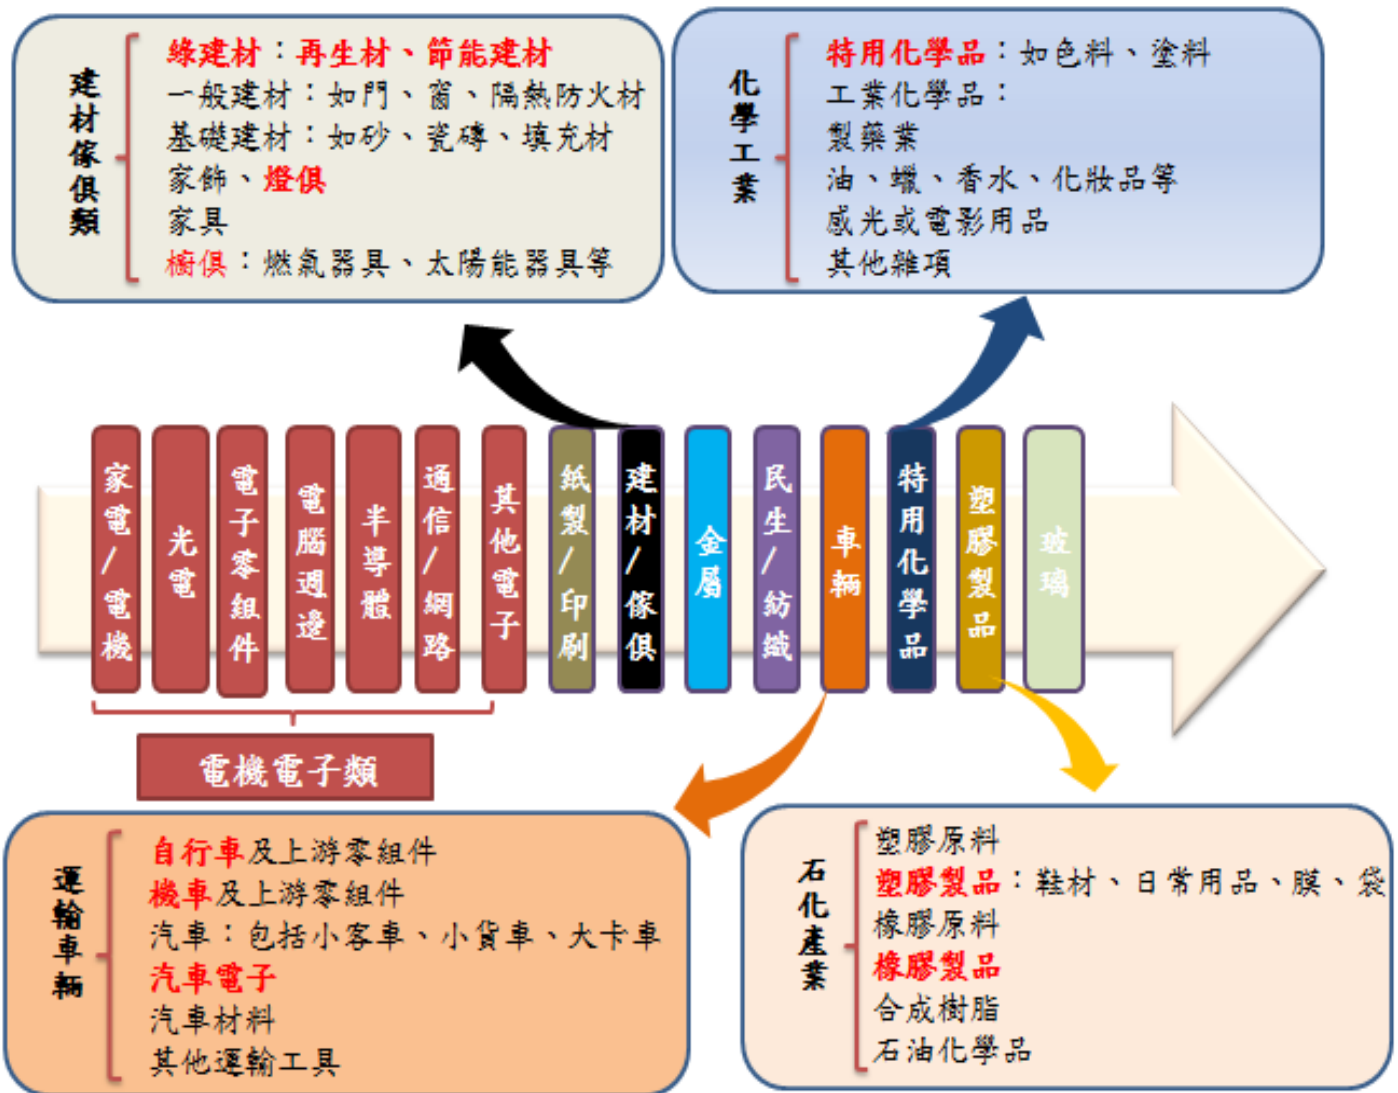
建材傢俱類

綠建材：再生材、節能建材
一般建材：如門、窗、隔熱防火材
基礎建材：如砂、瓷磚、填充材
家飾、燈俱
家具
櫥俱：燃氣器具、太陽能器具等

化學工業

特用化學品：如色料、塗料
工業化學品：
製藥業
油、蠟、香水、化妝品等
感光或電影用品
其他雜項

家電/電機
光電
電子零組件
電腦週邊
半導體
通信/網路
其他電子
紙製/印刷
建材/傢俱
金屬
民生/紡織
車輛
特用化學品
塑膠製品
玻璃

電機電子類

運輸車輛

自行車及上游零組件
機車及上游零組件
汽車：包括小客車、小貨車、大卡車
汽車電子
汽車材料
其他運輸工具

石化產業

塑膠原料
塑膠製品：鞋材、日常用品、膜、袋
橡膠原料
橡膠製品
合成樹脂
石油化學品